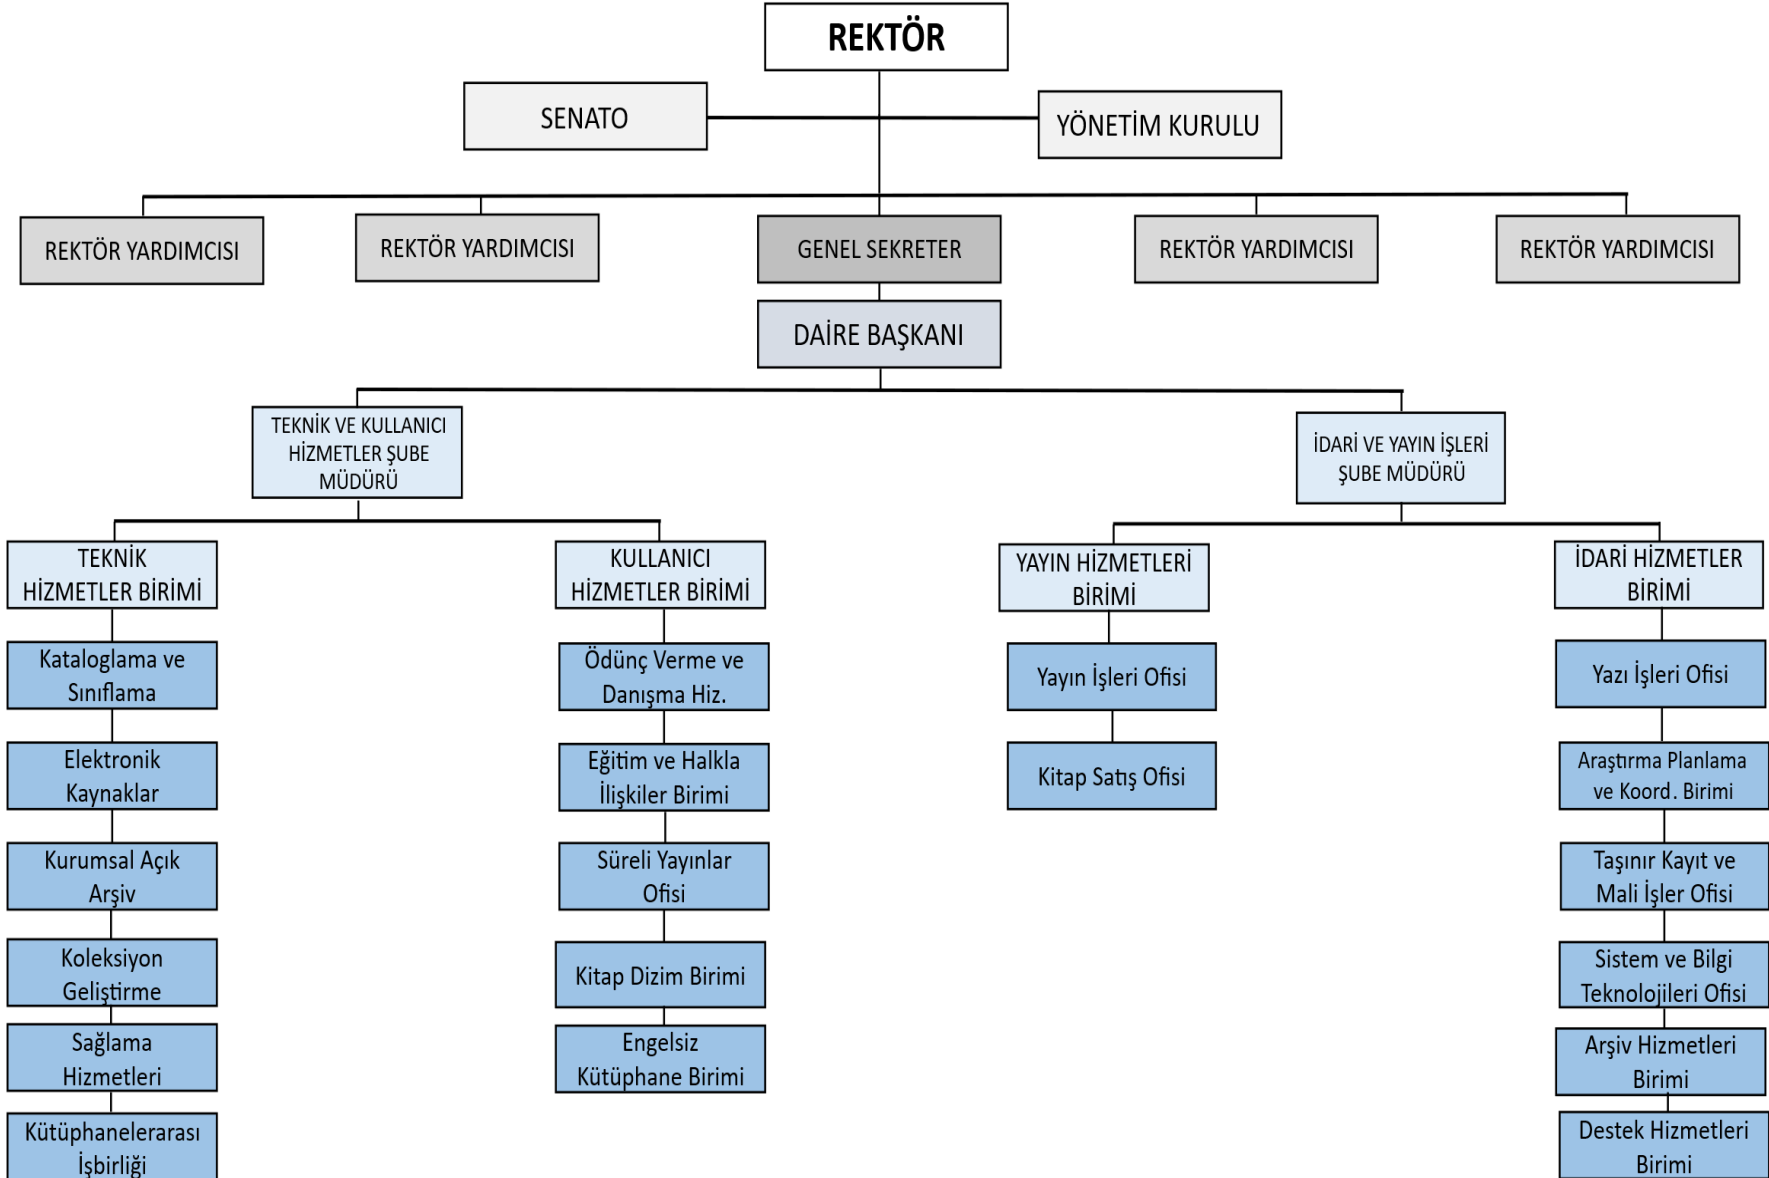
REKTÖR

SENATO

YÖNETİM KURULU

REKTÖR YARDIMCISI

REKTÖR YARDIMCISI

GENEL SEKRETER

REKTÖR YARDIMCISI

REKTÖR YARDIMCISI

DAİRE BAŞKANI

TEKNİK VE KULLANICI HİZMETLER ŞUBE MÜDÜRÜ

İDARİ VE YAYIN İŞLERİ ŞUBE MÜDÜRÜ

TEKNİK HİZMETLER BİRİMİ

Kataloglama ve Sınıflama

Elektronik Kaynaklar

Kurumsal Açık Arşiv

Koleksiyon Geliştirme

Sağlama Hizmetleri

Kütüphanelerarası İşbirliği

KULLANICI HİZMETLER BİRİMİ

Ödünç Verme ve Danışma Hiz.

Eğitim ve Halkla İlişkiler Birimi

Süreli Yayınlar Ofisi

Kitap Dizim Birimi

Engelsiz Kütüphane Birimi

YAYIN HİZMETLERİ BİRİMİ

Yayın İşleri Ofisi

Kitap Satış Ofisi

İDARİ HİZMETLER BİRİMİ

Yazı İşleri Ofisi

Araştırma Planlama ve Koord. Birimi

Taşınır Kayıt ve Mali İşler Ofisi

Sistem ve Bilgi Teknolojileri Ofisi

Arşiv Hizmetleri Birimi

Destek Hizmetleri Birimi